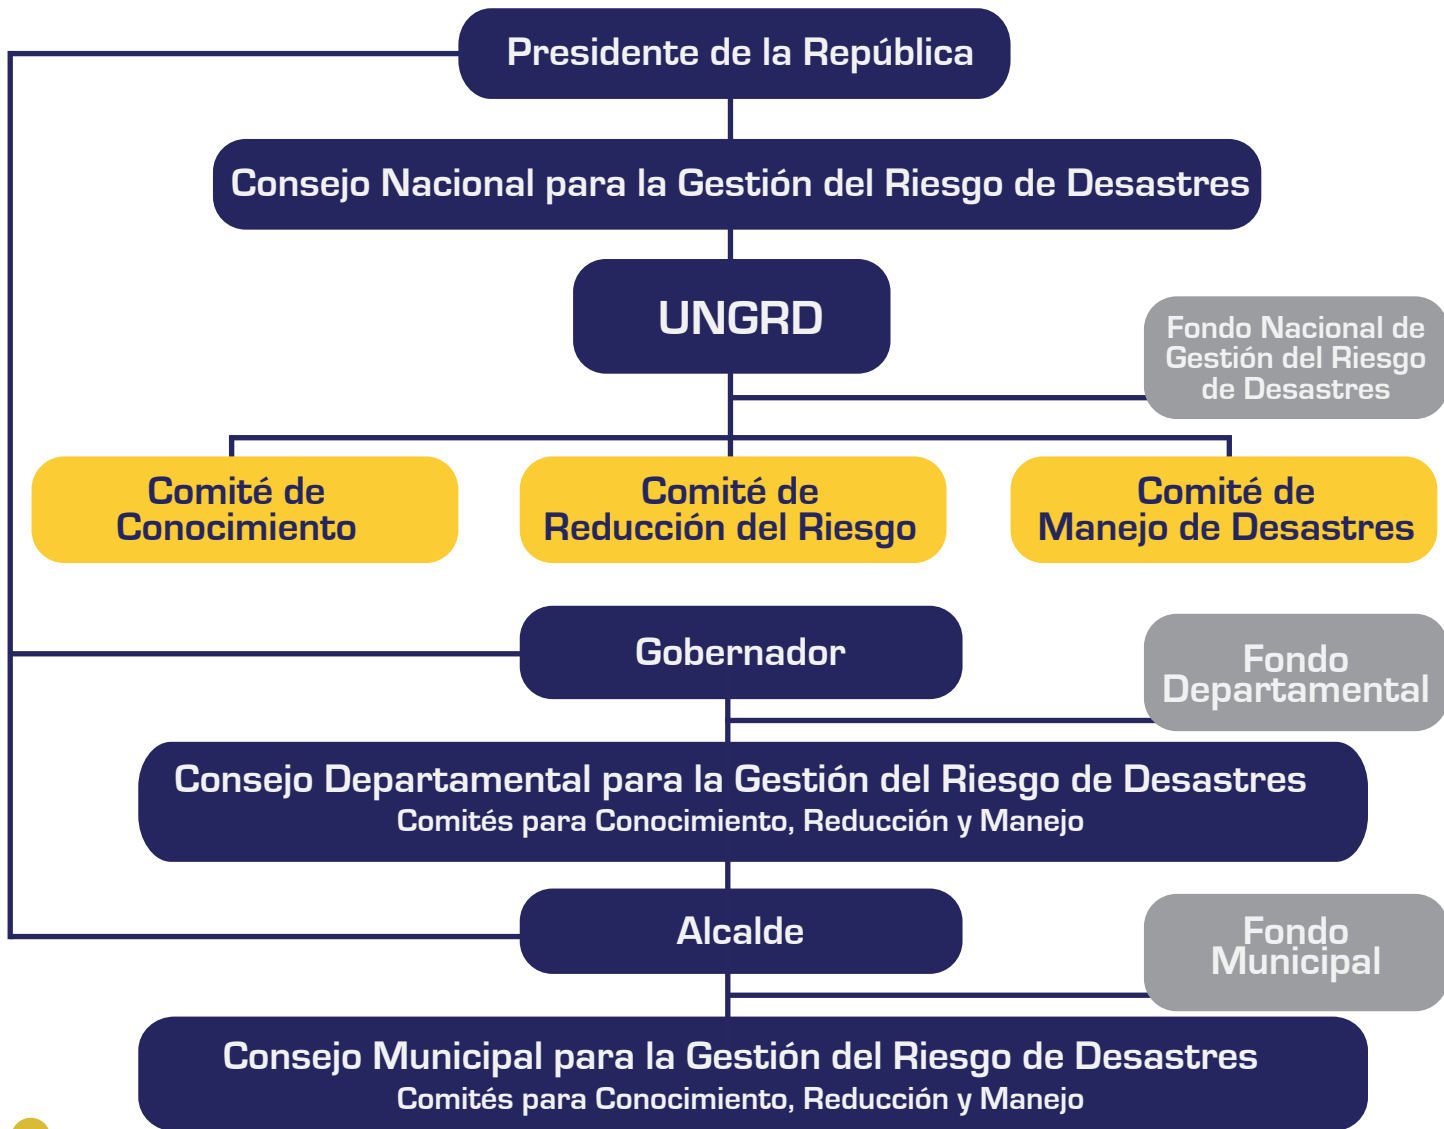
Presidente de la República

Consejo Nacional para la Gestión del Riesgo de Desastres

UNGRD

Fondo Nacional de Gestión del Riesgo de Desastres

Comité de Conocimiento

Comité de Reducción del Riesgo

Comité de Manejo de Desastres

Gobernador

Fondo Departamental

Consejo Departamental para la Gestión del Riesgo de Desastres
Comités para Conocimiento, Reducción y Manejo

Alcalde

Fondo Municipal

Consejo Municipal para la Gestión del Riesgo de Desastres
Comités para Conocimiento, Reducción y Manejo